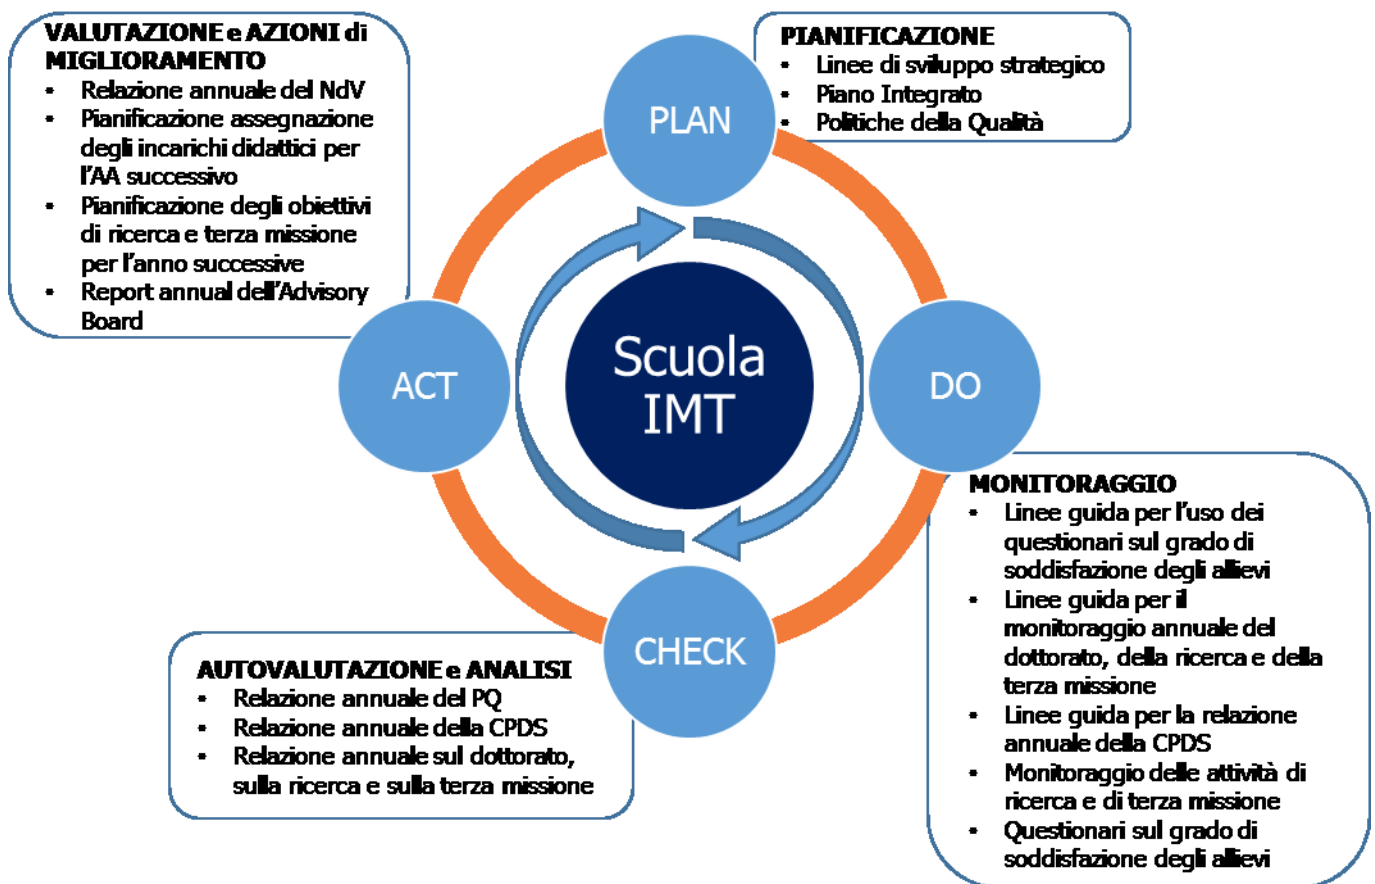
VALUTAZIONE e AZIONI di MIGLIORAMENTO
- Relazione annuale del NdV
- Pianificazione assegnazione degli incarichi didattici per l'AA successivo
- Pianificazione degli obiettivi di ricerca e terza missione per l'anno successive
- Report annual dell'Advisory Board

PIANIFICAZIONE
- Linee di sviluppo strategico
- Piano Integrato
- Politiche della Qualità

PLAN

ACT

Scuola IMT

DO

CHECK

MONITORAGGIO
- Linee guida per l'uso dei questionari sul grado di soddisfazione degli allievi
- Linee guida per il monitoraggio annuale del dottorato, della ricerca e della terza missione
- Linee guida per la relazione annuale della CPDS
- Monitoraggio delle attività di ricerca e di terza missione
- Questionari sul grado di soddisfazione degli allievi

AUTOVALUTAZIONE e ANALISI
- Relazione annuale del PQ
- Relazione annuale della CPDS
- Relazione annuale sul dottorato, sulla ricerca e sulla terza missione